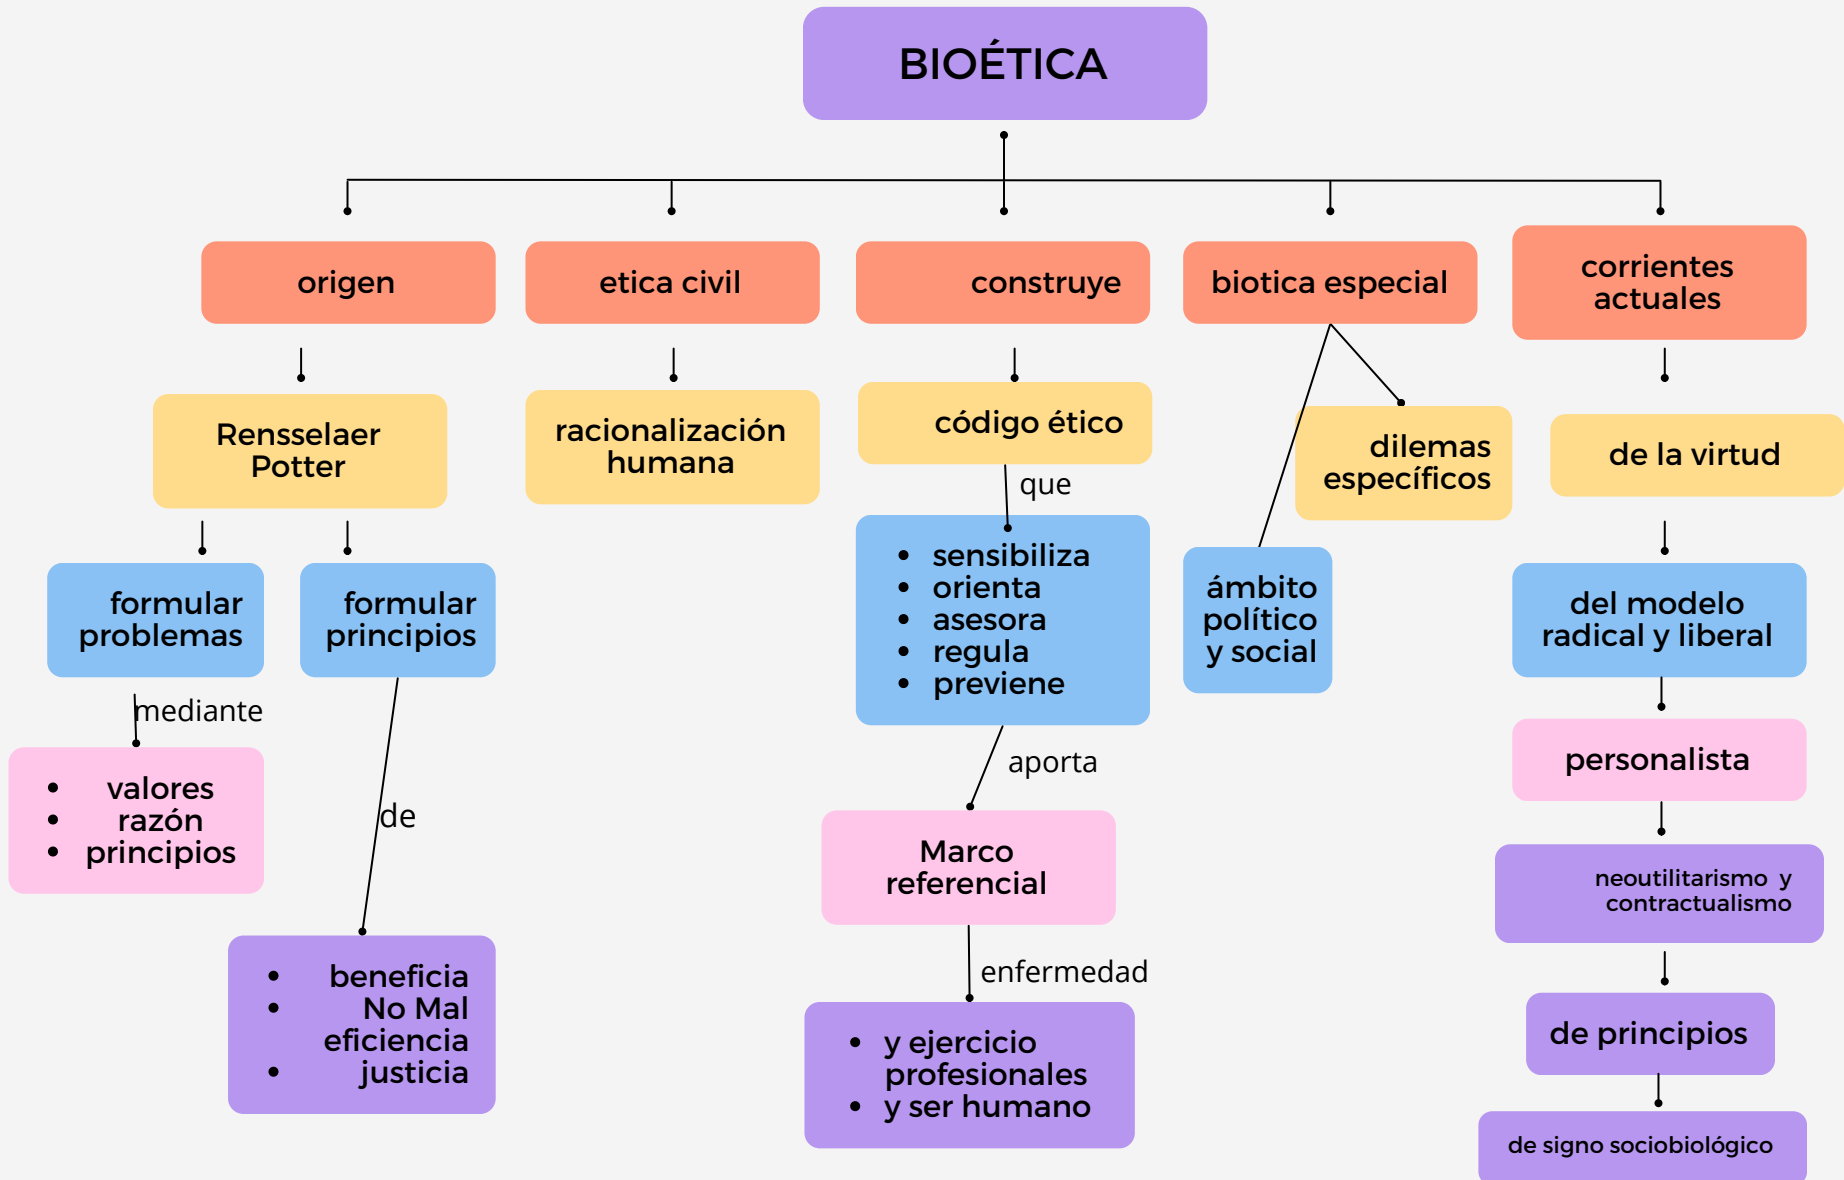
BIOÉTICA

origen

Rensselaer Potter

formular problemas

mediante

- valores
- razón
- principios

formular principios

de

- beneficia
- No Mal eficiencia
- justicia

etica civil

racionalización humana

construye

código ético

que

- sensibiliza
- orienta
- asesora
- regula
- previene

aporta

Marco referencial

enfermedad

- y ejercicio profesionales
- y ser humano

biotica especial

dilemas específicos

ámbito político y social

corrientes actuales

de la virtud

del modelo radical y liberal

personalista

neoutilitarismo y contractualismo

de principios

de signo sociobiológico